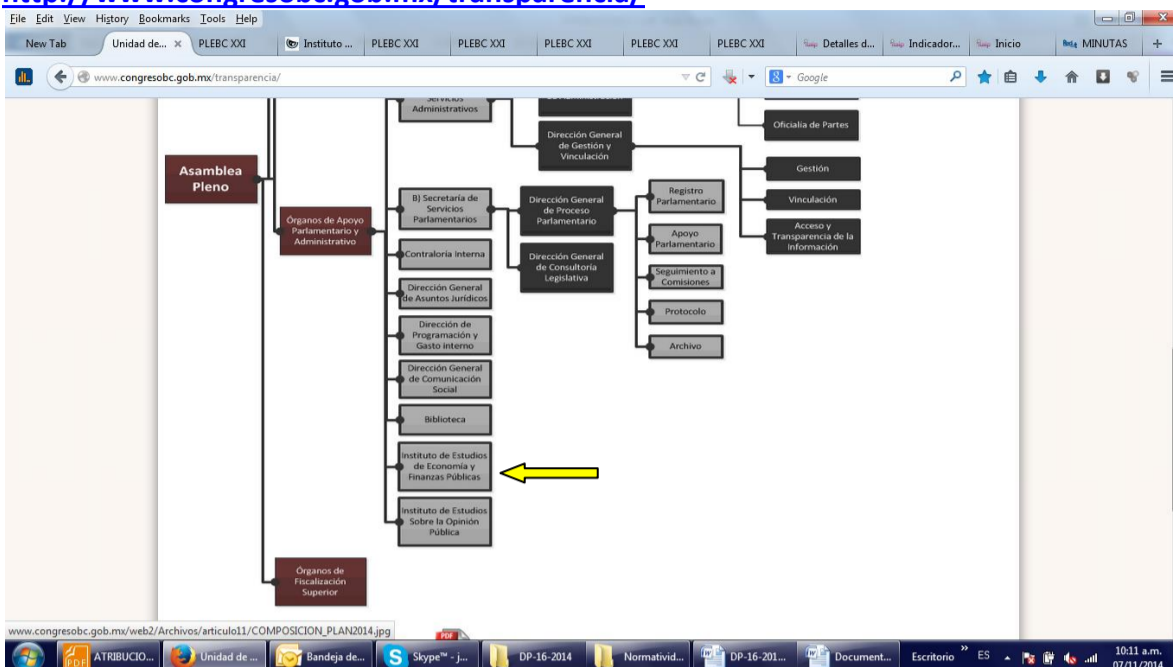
http://www.congresobc.gob.mx/transparencia/

File Edit View History Bookmarks Tools Help

New Tab | Unidad de... × | PLEBC XXI | Instituto ... | PLEBC XXI | PLEBC XXI | PLEBC XXI | PLEBC XXI | PLEBC XXI | Detalles d... | Indicador... | Inicio | MINUTAS | +

www.congresobc.gob.mx/transparencia/

Google

Servicios Administrativos

Oficialía de Partes

Dirección General de Gestión y Vinculación

Gestión

Asamblea Pleno

Vinculación

Órganos de Apoyo Parlamentario y Administrativo

B) Secretaría de Servicios Parlamentarios

Dirección General de Proceso Parlamentario

Registro Parlamentario

Acceso y Transparencia de la Información

Apoyo Parlamentario

Contraloría Interna

Dirección General de Consultoría Legislativa

Seguimiento a Comisiones

Dirección General de Asuntos Jurídicos

Protocolo

Dirección de Programación y Gasto interno

Archivo

Dirección General de Comunicación Social

Biblioteca

Instituto de Estudios de Economía y Finanzas Públicas

Instituto de Estudios Sobre la Opinión Pública

Órganos de Fiscalización Superior

www.congresobc.gob.mx/web2/Archivos/articulo11/COMPOSICION_PLAN2014.jpg

ATRIBUCIO... | Unidad de ... | Bandeja de... | Skype™ - j... | DP-16-2014 | Normativid... | DP-16-201... | Document... | Escritorio | ES | 10:11 a.m. 07/11/2014